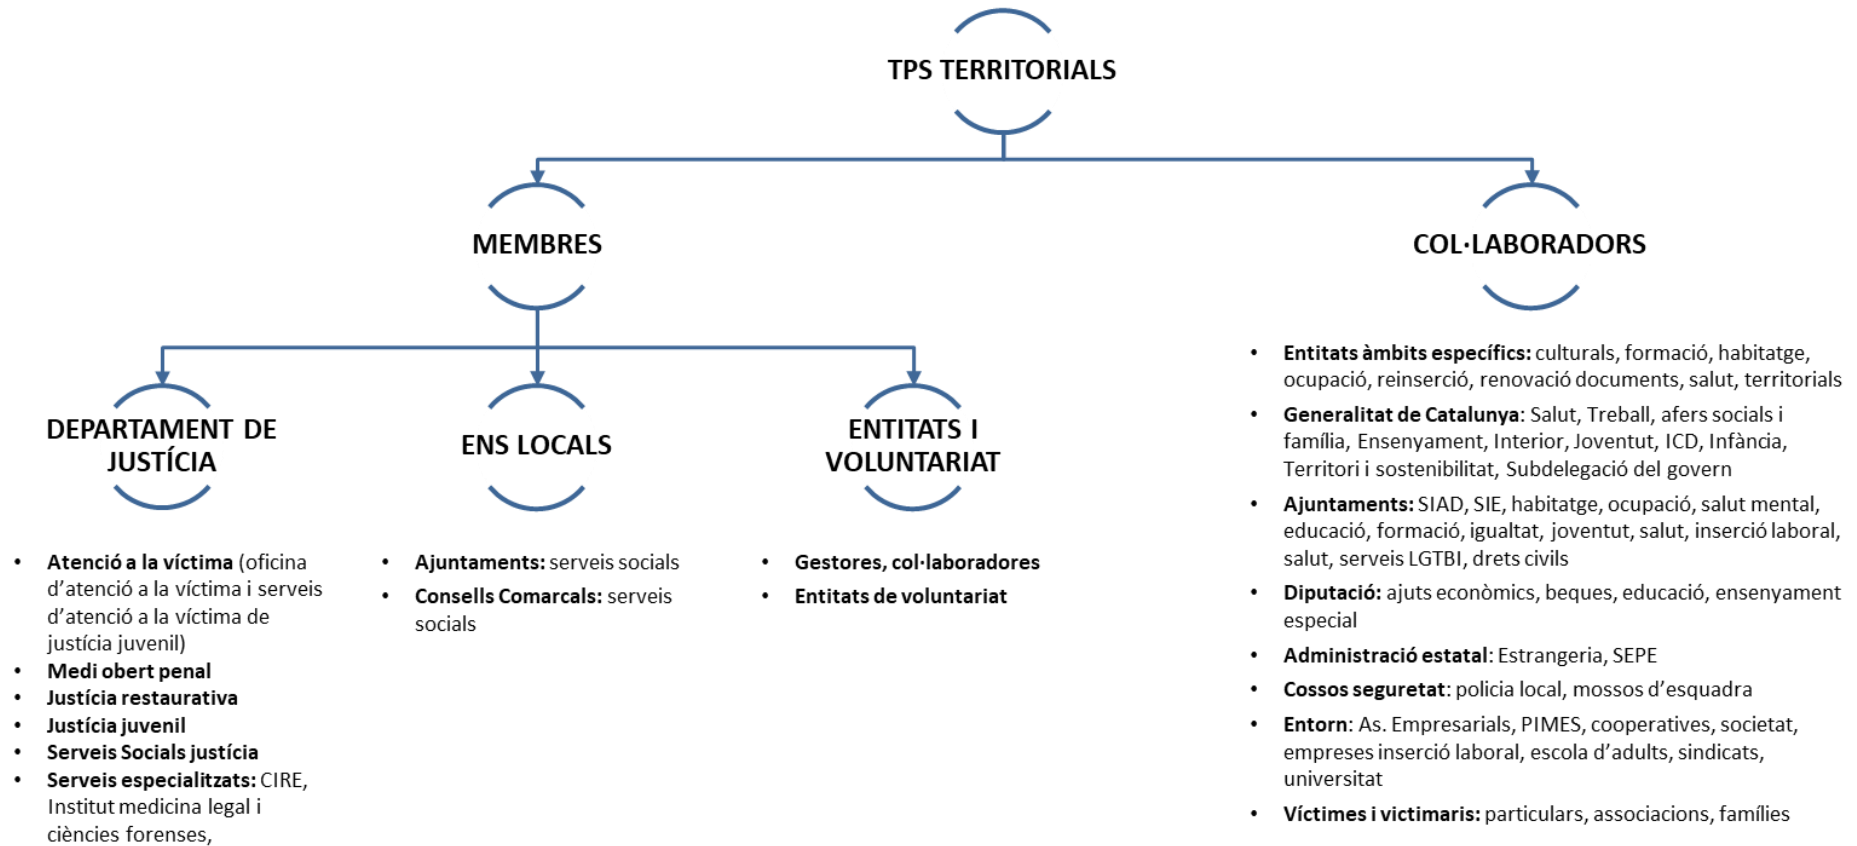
TPS TERRITORIALS

MEMBRES

COL·LABORADORS

DEPARTAMENT DE JUSTÍCIA

ENS LOCALS

ENTITATS I VOLUNTARIAT

- **Atenció a la víctima** (oficina d'atenció a la víctima i serveis d'atenció a la víctima de justícia juvenil)
- **Medi obert penal**
- **Justícia restaurativa**
- **Justícia juvenil**
- **Serveis Socials justícia**
- **Serveis especialitzats:** CIRE, Institut medicina legal i ciències forenses,

- **Ajuntaments:** serveis socials
- **Consells Comarcals:** serveis socials

- **Gestores, col·laboradores**
- **Entitats de voluntariat**

- **Entitats àmbits específics:** culturals, formació, habitatge, ocupació, reinserció, renovació documents, salut, territorials
- **Generalitat de Catalunya**: Salut, Treball, afers socials i família, Ensenyament, Interior, Joventut, ICD, Infància, Territori i sostenibilitat, Subdelegació del govern
- **Ajuntaments:** SIAD, SIE, habitatge, ocupació, salut mental, educació, formació, igualtat, joventut, salut, inserció laboral, salut, serveis LGTBI, drets civils
- **Diputació:** ajuts econòmics, beques, educació, ensenyament especial
- **Administració estatal**: Estrangeria, SEPE
- **Cossos seguretat**: policia local, mossos d'esquadra
- **Entorn**: As. Empresarials, PIMES, cooperatives, societat, empreses inserció laboral, escola d'adults, sindicats, universitat
- **Víctimes i victimaris:** particulars, associacions, famílies